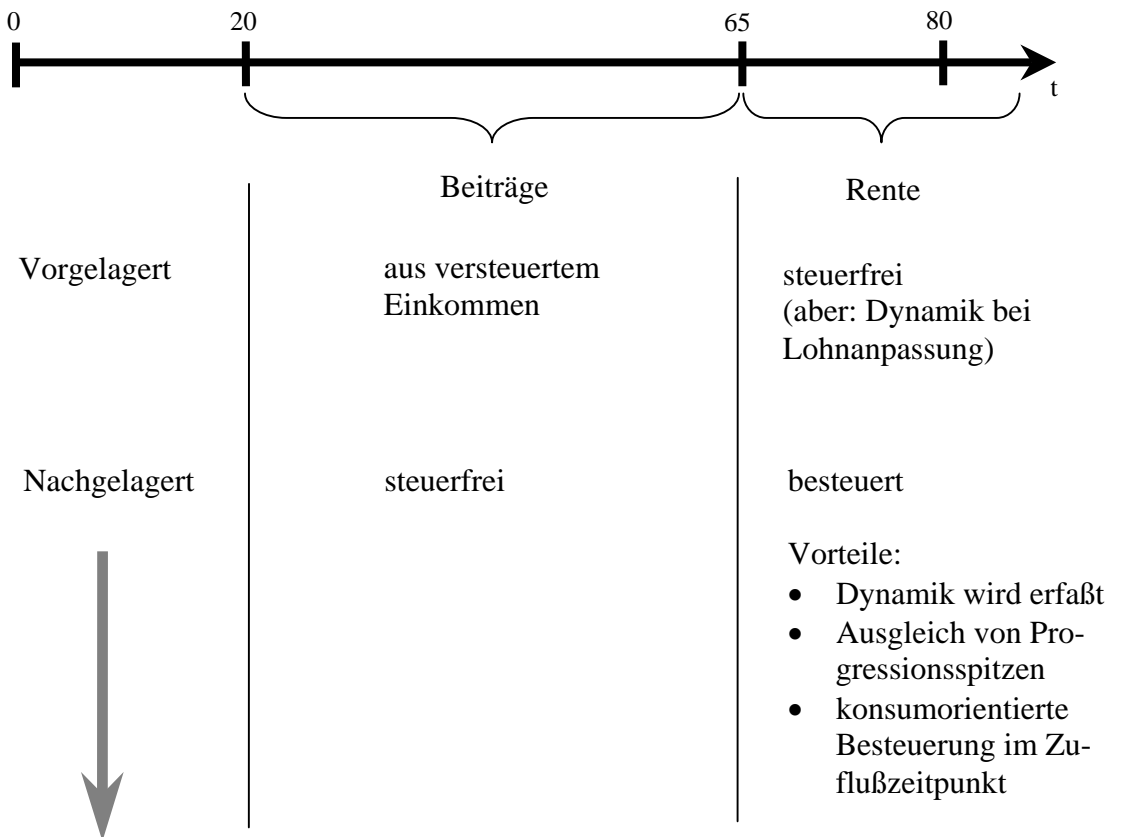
0 20 65 80 t

| | Beiträge | Rente |
|---|---|---|
| Vorgelagert | aus versteuertem Einkommen | steuerfrei (aber: Dynamik bei Lohnanpassung) |
| Nachgelagert | steuerfrei | besteuert |

Vorteile:
- Dynamik wird erfaßt
- Ausgleich von Progressionsspitzen
- konsumorientierte Besteuerung im Zuflußzeitpunkt